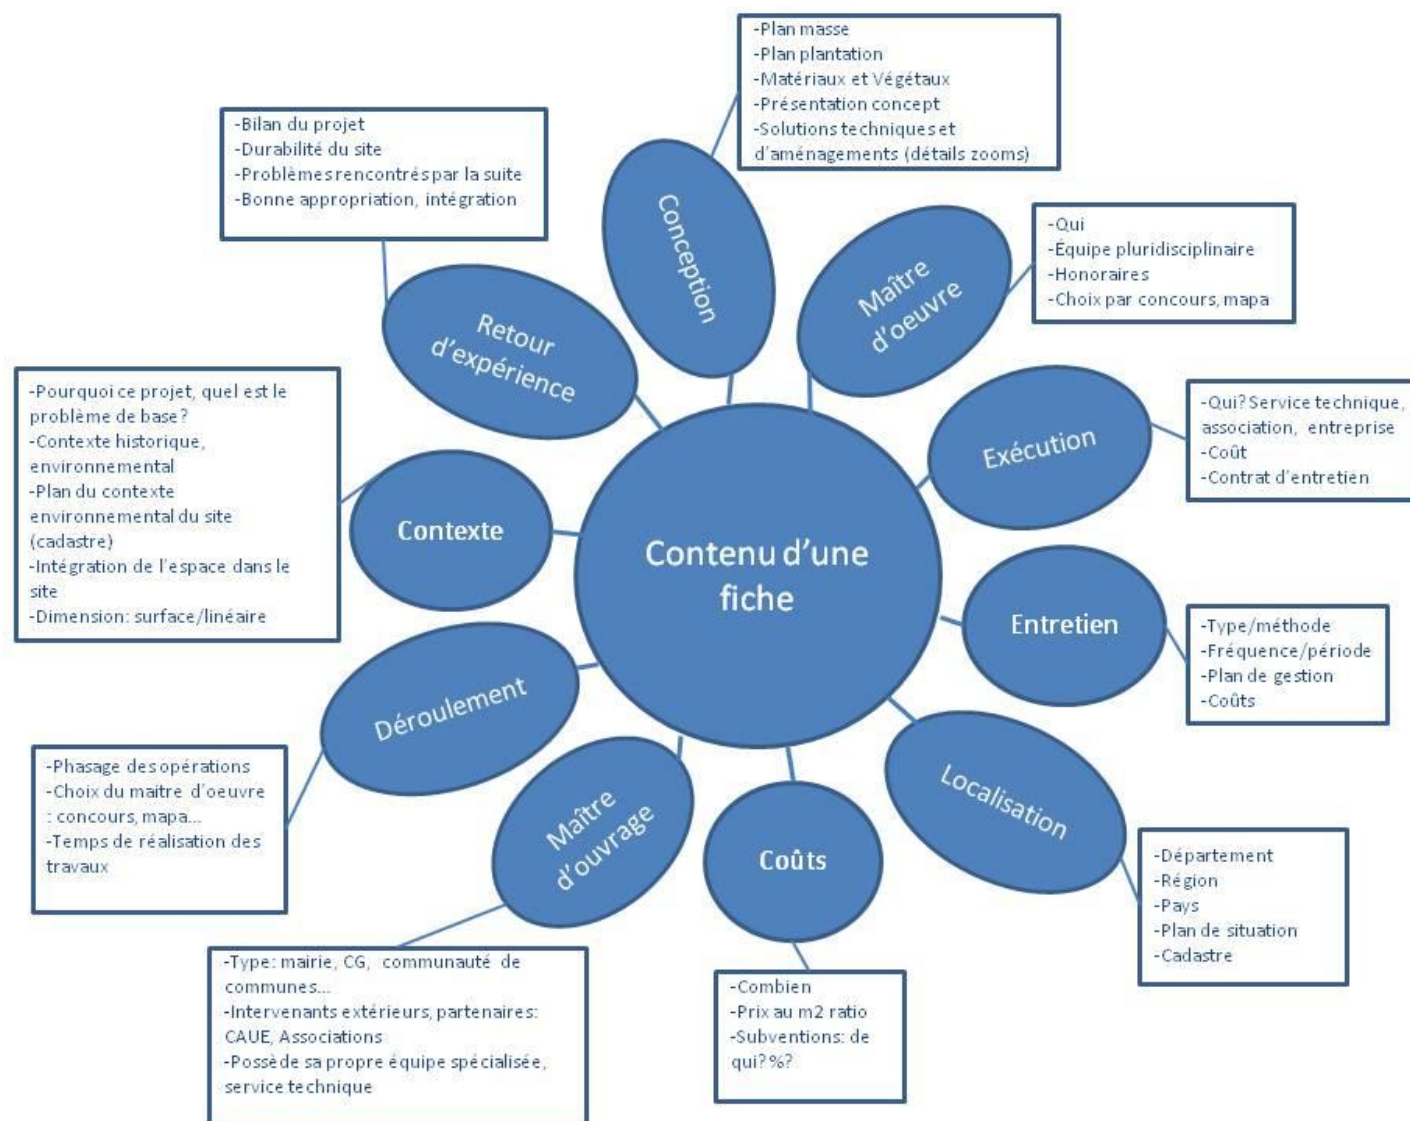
-Plan masse
-Plan plantation
-Matériaux et Végétaux
-Présentation concept
-Solutions techniques et d'aménagements (détails zooms)

-Bilan du projet
-Durabilité du site
-Problèmes rencontrés par la suite
-Bonne appropriation, intégration

Conception

Maître d'oeuvre

-Qui
-Equipe pluridisciplinaire
-Honoraires
-Choix par concours, mapa

Retour d'expérience

-Pourquoi ce projet, quel est le problème de base?
-Contexte historique, environnemental
-Plan du contexte environnemental du site (cadastre)
-Intégration de l'espace dans le site
-Dimension: surface/linéaire

Exécution

-Qui? Service technique, association, entreprise
-Coût
-Contrat d'entretien

Contexte

Contenu d'une fiche

Entretien

-Type/méthode
-Fréquence/période
-Plan de gestion
-Coûts

Déroulement

Localisation

-Phasage des opérations
-Choix du maitre d'oeuvre : concours, mapa...
-Temps de réalisation des travaux

Maître d'ouvrage

Coûts

-Département
-Région
-Pays
-Plan de situation
-Cadastre

-Type: mairie, CG, communauté de communes...
-Intervenants extérieurs, partenaires: CAUE, Associations
-Possède sa propre équipe spécialisée, service technique

-Combien
-Prix au m2 ratio
-Subventions: de qui? %?